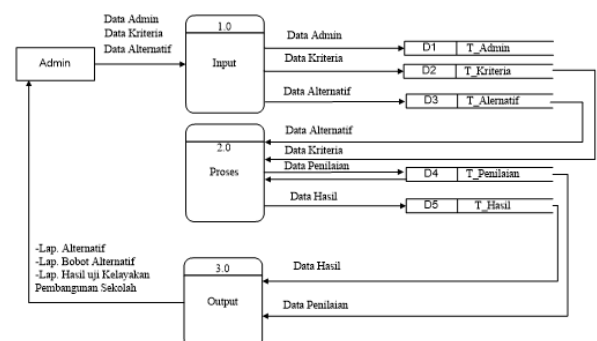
Data Admin
Data Kriteria
Data Alternatif

Admin

1.0
Input

Data Admin
D1 T_Admin
Data Kriteria
D2 T_Kriteria
Data Alternatif
D3 T_Alernatif

Data Alternatif
Data Kriteria
2.0
Proses
Data Penilaian
D4 T_Penilaian
Data Hasil
D5 T_Hasil

-Lap. Alternatif
-Lap. Bobot Alternatif
-Lap. Hasil uji Kelayakan Pembangunan Sekolah

3.0
Output
Data Hasil
Data Penilaian